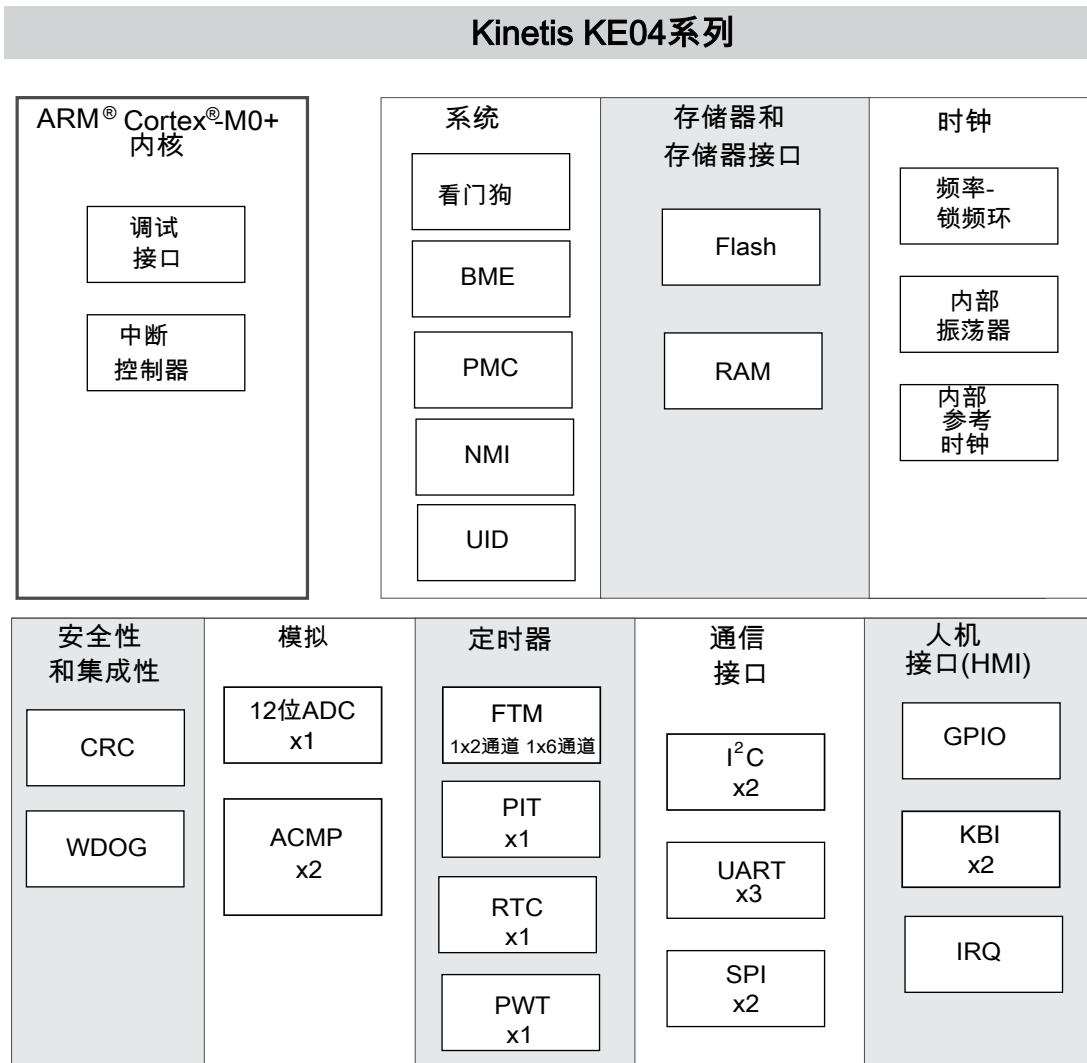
Kinetis KE04系列

ARM® Cortex®-M0+ 内核

调试 接口

中断 控制器

系统

看门狗

BME

PMC

NMI

UID

存储器和 存储器接口

Flash

RAM

时钟

频率- 锁频环

内部 振荡器

内部 参考 时钟

安全性 和集成性

CRC

WDOG

模拟

12位ADC x1

ACMP x2

定时器

FTM 1x2通道 1x6通道

PIT x1

RTC x1

PWT x1

通信 接口

$I^2C$ x2

UART x3

SPI x2

人机 接口(HMI)

GPIO

KBI x2

IRQ